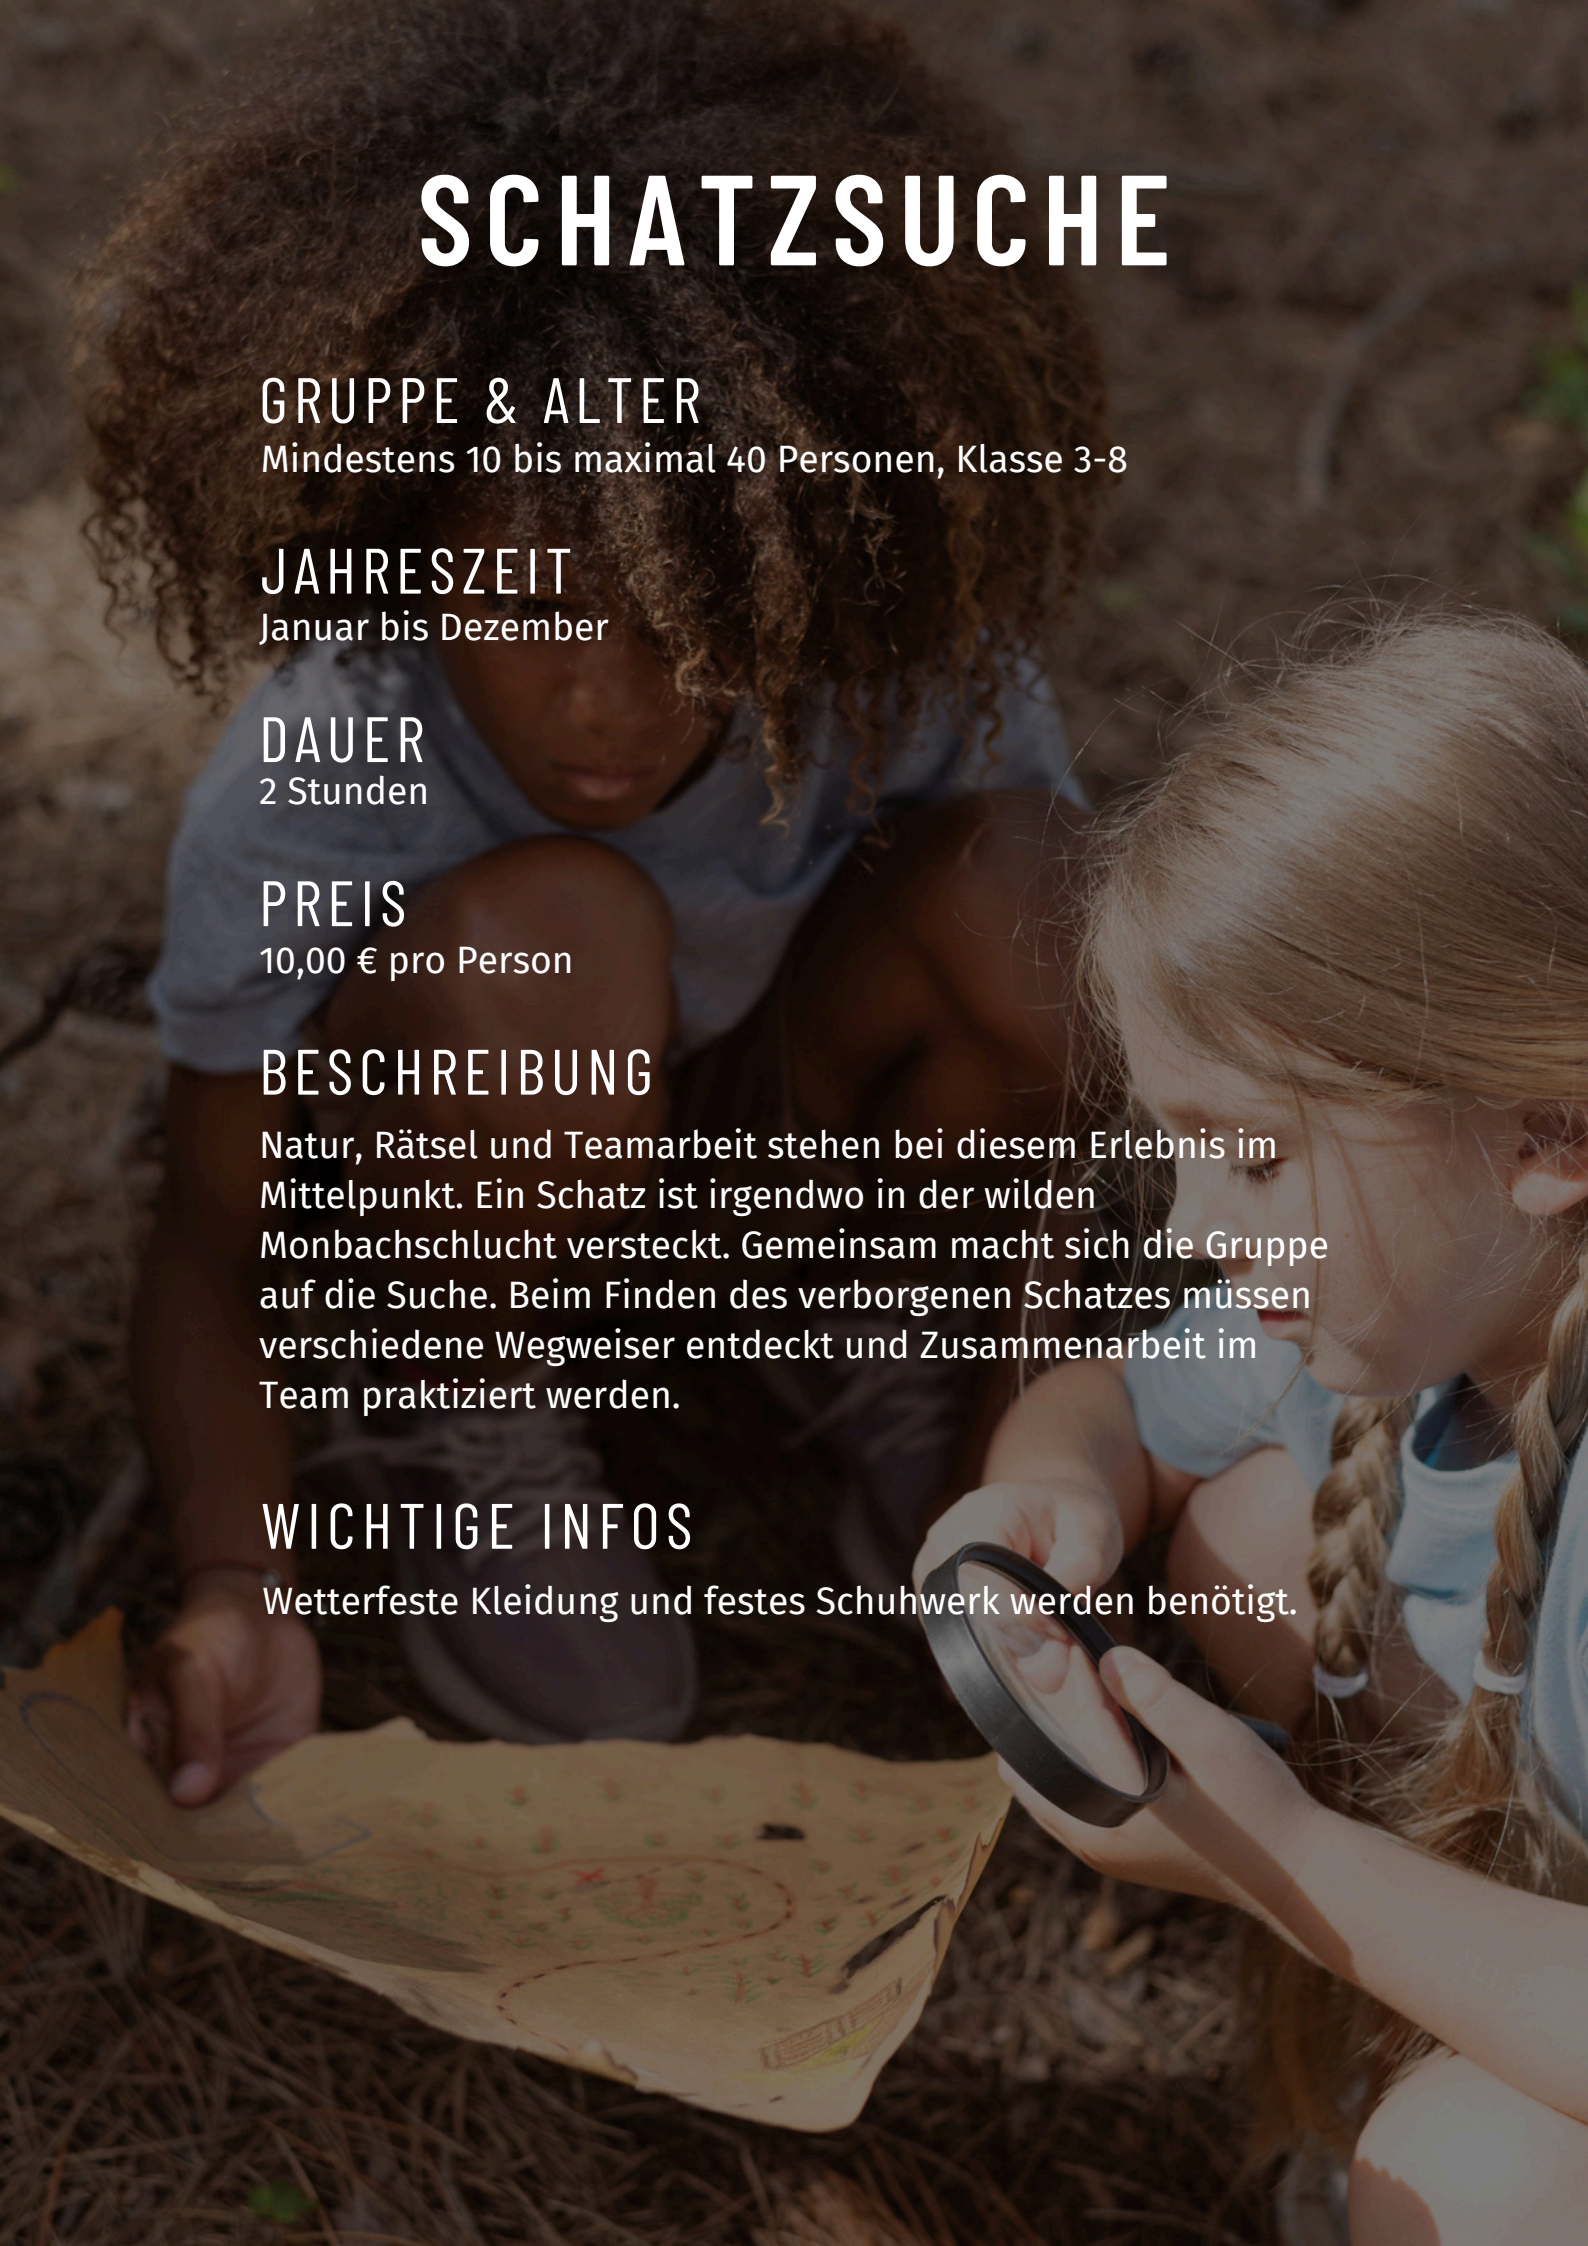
SCHATZSUCHE

GRUPPE & ALTER
Mindestens 10 bis maximal 40 Personen, Klasse 3-8

JAHRESZEIT
Januar bis Dezember

DAUER
2 Stunden

PREIS
10,00 € pro Person

BESCHREIBUNG
Natur, Rätsel und Teamarbeit stehen bei diesem Erlebnis im Mittelpunkt. Ein Schatz ist irgendwo in der wilden Monbachschlucht versteckt. Gemeinsam macht sich die Gruppe auf die Suche. Beim Finden des verborgenen Schatzes müssen verschiedene Wegweiser entdeckt und Zusammenarbeit im Team praktiziert werden.

WICHTIGE INFOS
Wetterfeste Kleidung und festes Schuhwerk werden benötigt.